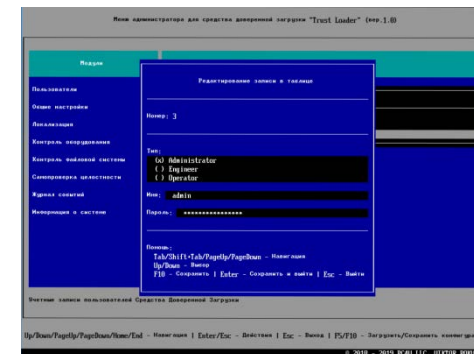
Меню администратора для средства доверенной загрузки "Trust Loader" (вер.1.0)

Модули

Пользователи
Общие настройки
Локализация
Контроль оборудования
Контроль файловой системы
Самопроверка целостности
Журнал событий
Информация о системе

Редактирование записи в таблице

Номер: 3

Тип:
(x) Administrator
( ) Engineer
( ) Operator

Имя: admin

Пароль: ****************

Помощь:
Tab/Shift+Tab/PageUp/PageDown - Навигация
Up/Down - Выбор
F10 - Сохранить | Enter - Сохранить и выйти | Esc - Выйти

Учетные записи пользователей Средства Доверенной Загрузки

Up/Down/PageUp/PageDown/Home/End - Навигация | Enter/Esc - Действия | Esc - Выход | F5/F10 - Загрузить/Сохранить конфигурацию

© 2018 - 2019 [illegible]